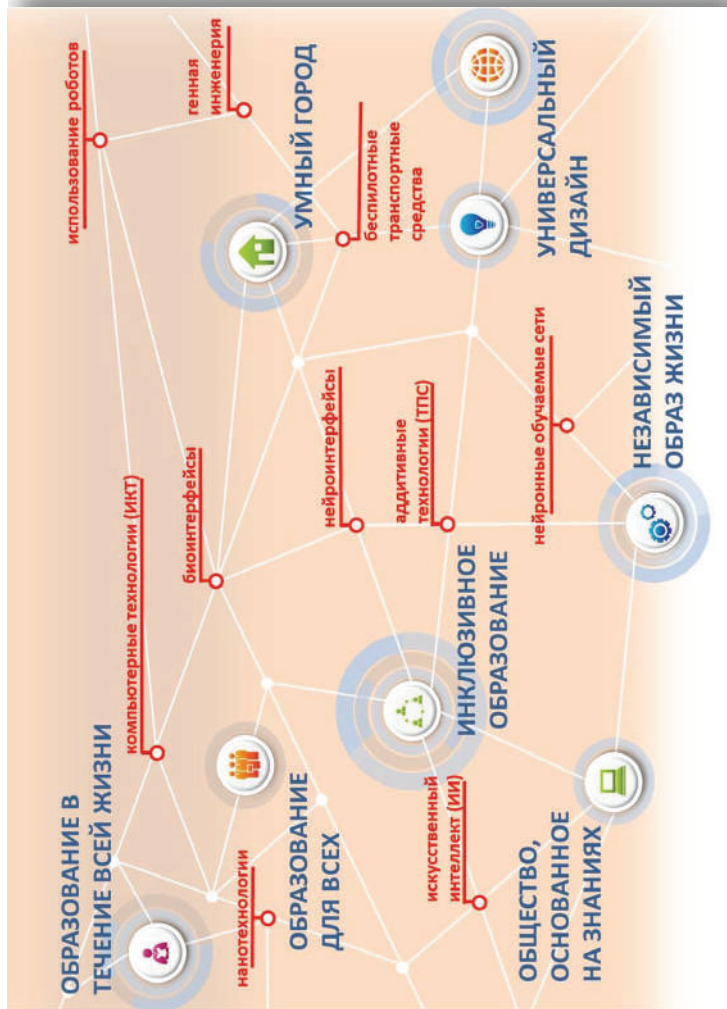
использование роботов

генная инженерия

УМНЫЙ ГОРОД

беспилотные транспортные средства

УНИВЕРСАЛЬНЫЙ ДИЗАЙН

НЕЗАВИСИМЫЙ ОБРАЗ ЖИЗНИ

нейронные обучаемые сети

аддитивные технологии (ТПС)

нейроинтерфейсы

биоинтерфейсы

компьютерные технологии (ИКТ)

ИНКЛЮЗИВНОЕ ОБРАЗОВАНИЕ

искусственный интеллект (ИИ)

ОБЩЕСТВО, ОСНОВАННОЕ НА ЗНАНИЯХ

ОБРАЗОВАНИЕ ДЛЯ ВСЕХ

нанотехнологии

ОБРАЗОВАНИЕ В ТЕЧЕНИЕ ВСЕЙ ЖИЗНИ